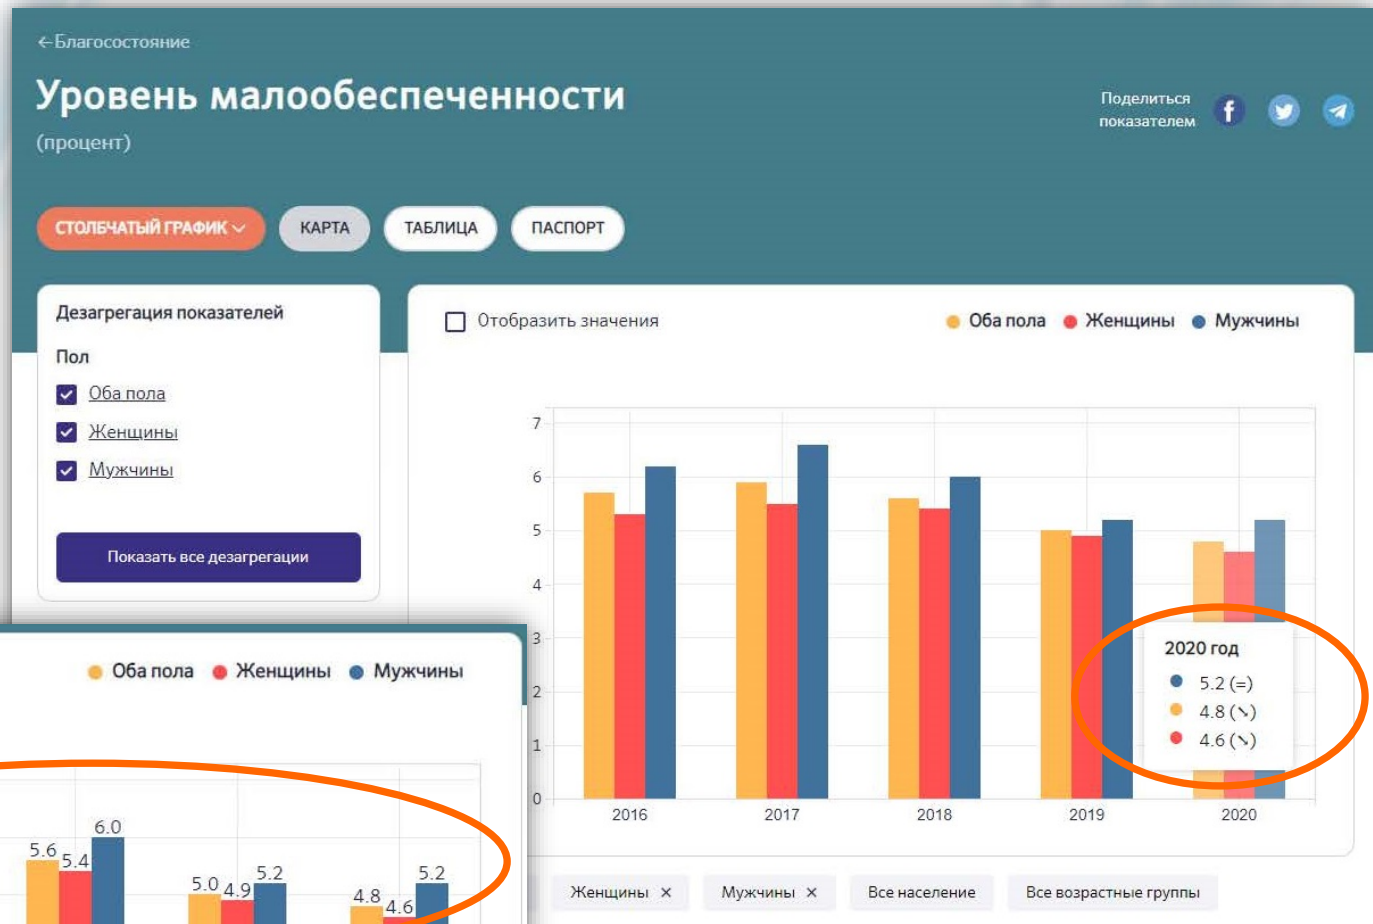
←Благосостояние

Уровень малообеспеченности

(процент)

Поделиться показателем

СТОЛБЧАТЫЙ ГРАФИК

КАРТА

ТАБЛИЦА

ПАСПОРТ

Дезагрегация показателей

Пол

Оба пола

Женщины

Мужчины

Показать все дезагрегации

Отобразить значения

Оба пола Женщины Мужчины

7
6
5
4
3
2
1
0

2016 2017 2018 2019 2020

2020 год
5.2 (=)
4.8 (↘)
4.6 (↘)

Оба пола Женщины Мужчины

5.6 5.4 6.0
5.0 4.9 5.2
4.8 4.6 5.2

Женщины ×

Мужчины ×

Все население

Все возрастные группы